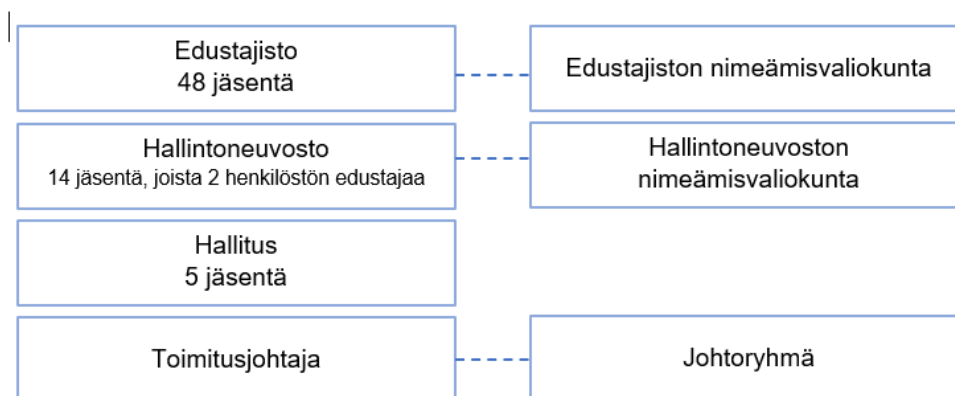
Edustajisto
48 jäsentä

Edustajiston nimeämisvaliokunta

Hallintoneuvosto
14 jäsentä, joista 2 henkilöstön edustajaa

Hallintoneuvoston nimeämisvaliokunta

Hallitus
5 jäsentä

Toimitusjohtaja

Johtoryhmä